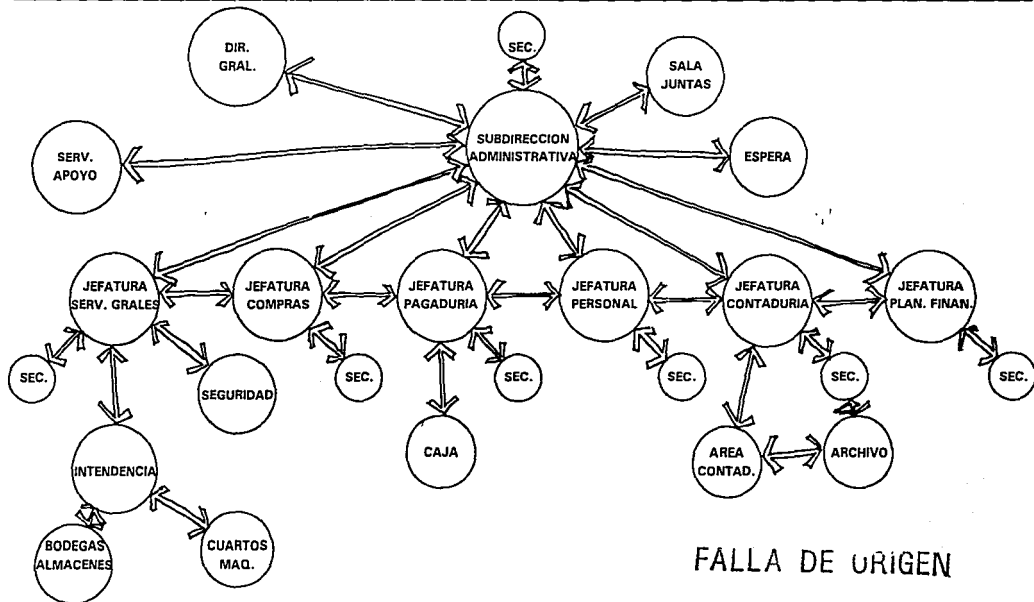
DIR. GRAL.

SEC.

SALA JUNTAS

SERV. APOYO

SUBDIRECCION ADMINISTRATIVA

ESPERA

JEFATURA SERV. GRALES

JEFATURA COMPRAS

JEFATURA PAGADURIA

JEFATURA PERSONAL

JEFATURA CONTADURIA

JEFATURA PLAN. FINAN.

SEC.

SEGURIDAD

SEC.

SEC.

SEC.

SEC.

SEC.

CAJA

INTENDENCIA

AREA CONTAD.

ARCHIVO

BODEGAS ALMACENES

CUARTOS MAQ.

FALLA DE uRIGEN